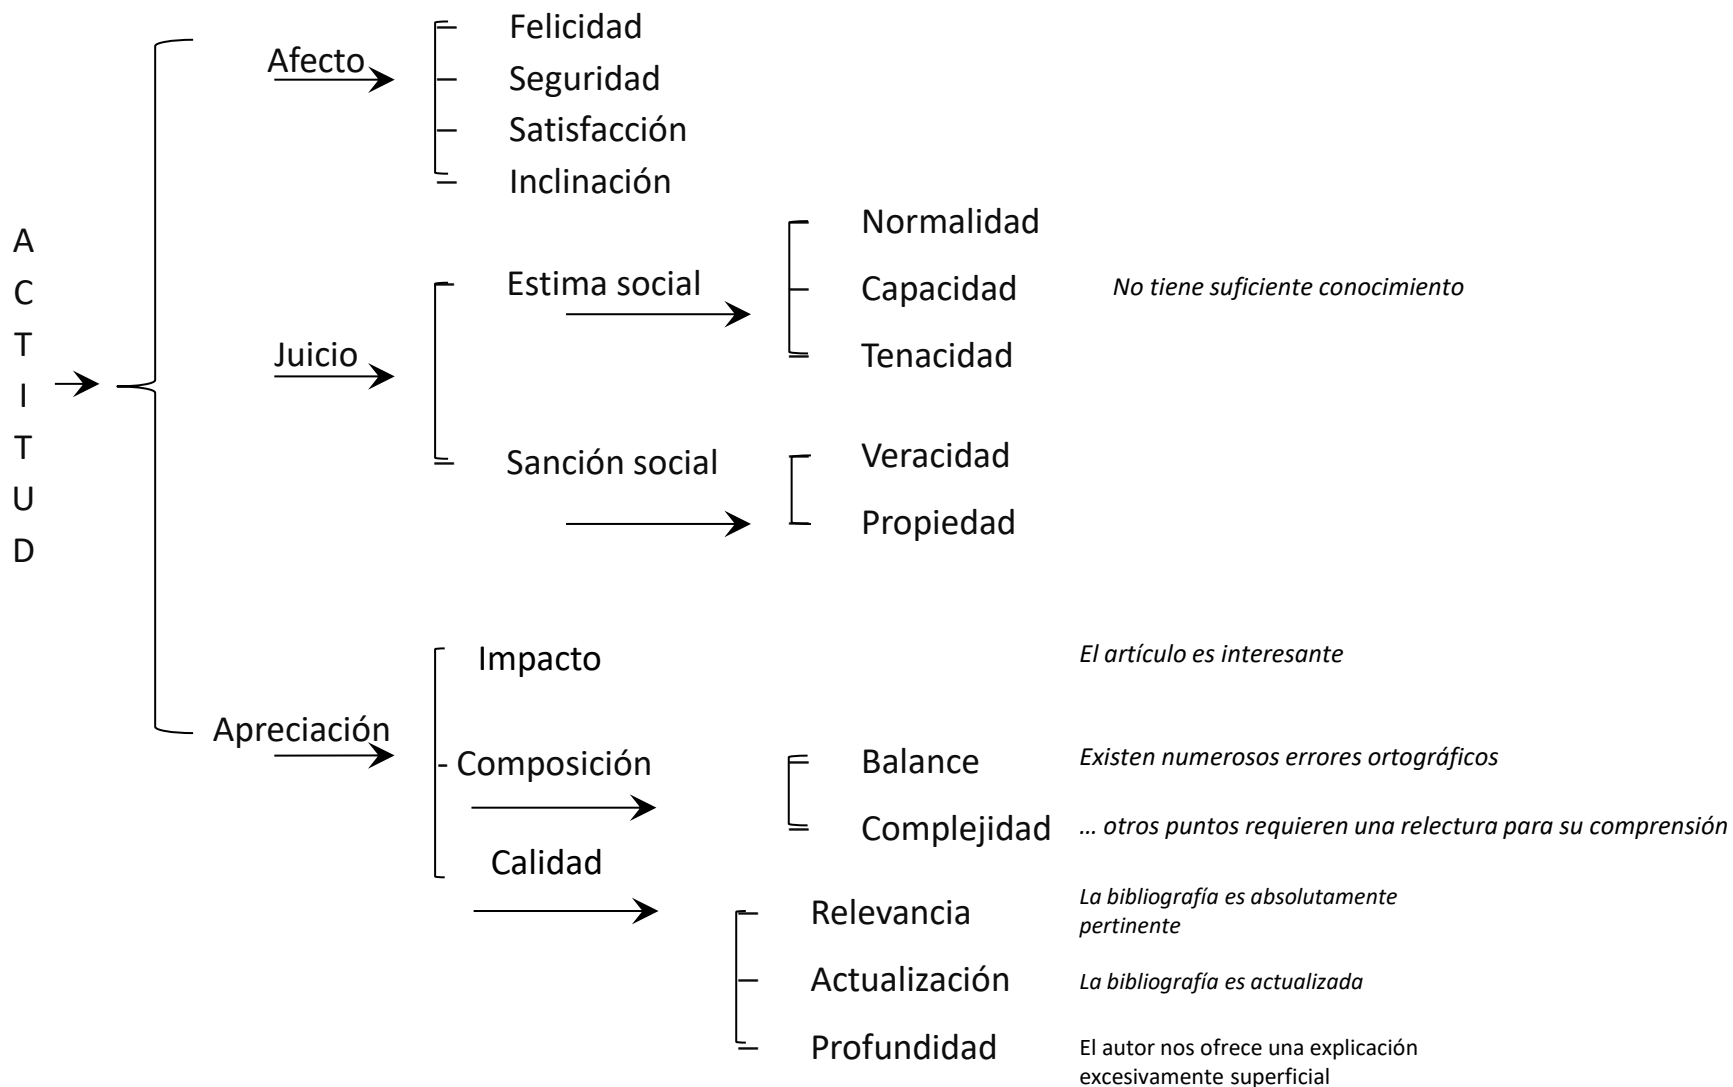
A
C
T
I
T
U
D

Afecto

Felicidad
Seguridad
Satisfacción
Inclinación

Juicio

Estima social

Normalidad
Capacidad
Tenacidad

*No tiene suficiente conocimiento*

Sanción social

Veracidad
Propiedad

Apreciación

Impacto

*El artículo es interesante*

- Composición

Balance

*Existen numerosos errores ortográficos*

Complejidad

*… otros puntos requieren una relectura para su comprensión*

Calidad

Relevancia

*La bibliografía es absolutamente pertinente*

Actualización

*La bibliografía es actualizada*

Profundidad

El autor nos ofrece una explicación excesivamente superficial